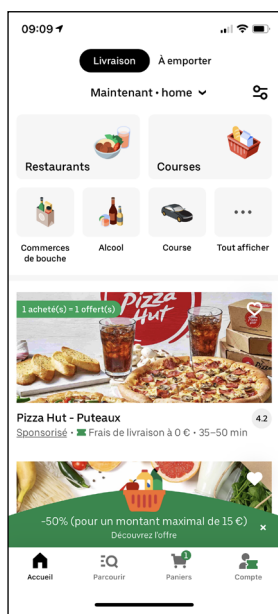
09:09

Livraison
À emporter

Maintenant • home

Restaurants

Courses

Commerces de bouche

Alcool

Course

Tout afficher

1 acheté(s) = 1 offert(s)

Pizza Hut

Pizza Hut - Puteaux

4.2

Sponsorisé • Frais de livraison à 0 € • 35–50 min

-50% (pour un montant maximal de 15 €)

Découvrez l'offre

Accueil

Parcourir

1

Paniers

Compte